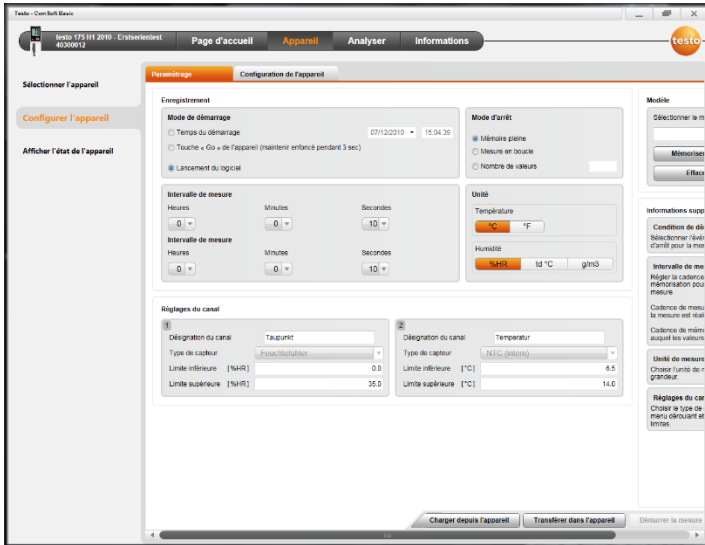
Testo - ComSoft Basic

testo 175 H1 2010 - Erstserientest 40300012

Page d'accueil | Appareil | Analyser | Informations

testo

Sélectionner l'appareil

Configurer l'appareil

Afficher l'état de l'appareil

Paramétrage | Configuration de l'appareil

Enregistrement

Mode de démarrage

Temps du démarrage 07/12/2010 15:04:39

Touche « Go » de l'appareil (maintenir enfoncé pendant 3 sec)

Lancement du logiciel

Mode d'arrêt

Mémoire pleine

Mesure en boucle

Nombre de valeurs

Intervalle de mesure

Heures 0 | Minutes 0 | Secondes 10

Intervalle de mesure

Heures 0 | Minutes 0 | Secondes 10

Unité

Température

°C | °F

Humidité

%HR | td °C | g/m3

Réglages du canal

1

Désignation du canal Taupunkt

Type de capteur Feuchtefühler

Limite inférieure [%HR] 0.0

Limite supérieure [%HR] 35.0

2

Désignation du canal Temperatur

Type de capteur NTC (interne)

Limite inférieure [°C] 6.5

Limite supérieure [°C] 14.0

Modèle

Sélectionner le m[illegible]

Mémoriser

Effac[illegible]

Informations supp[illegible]

Condition de dé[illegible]

Sélectionner l'évé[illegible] d'arrêt pour la me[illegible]

Intervalle de me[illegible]

Régler la cadence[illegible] mémorisation pou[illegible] mesure

Cadence de mesur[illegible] la mesure est réal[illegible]

Cadence de mémo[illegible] auquel les valeurs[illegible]

Unité de mesur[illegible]

Choisir l'unité de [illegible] grandeur.

Réglages du ca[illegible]

Choisir le type de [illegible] menu déroulant et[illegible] limites.

Charger depuis l'appareil | Transférer dans l'appareil | Démarrer la mesure